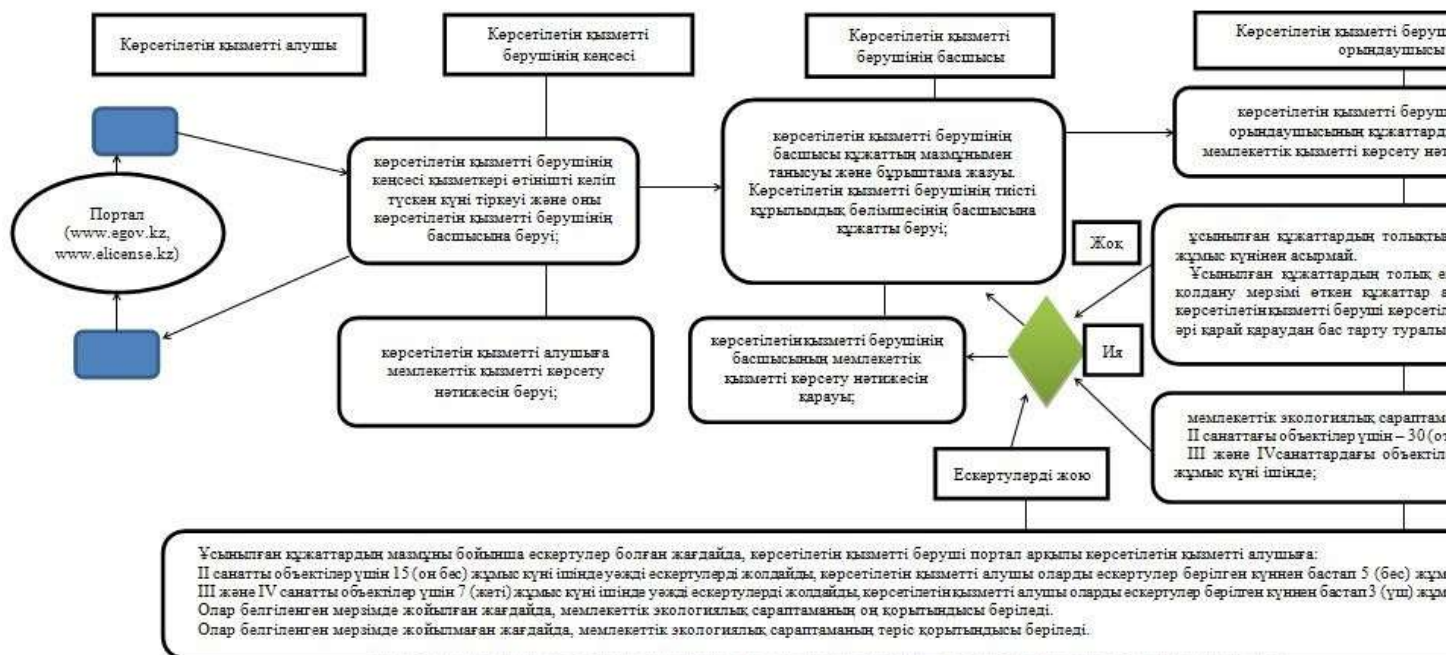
Көрсетілетін қызметті алушы

Көрсетілетін қызметті берушінің кеңсесі

Көрсетілетін қызметті берушінің басшысы

Көрсетілетін қызметті берушi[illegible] орындаушысы

Портал (www.egov.kz, www.elicense.kz)

көрсетілетін қызметті берушінің кеңсесі қызметкері өтінішті келіп түскен күні тіркеуі және оны көрсетілетін қызметті берушінің басшысына беруі;

көрсетілетін қызметті берушінің басшысы құжаттың мазмұнымен танысуы және бұрыштама жазуы. Көрсетілетін қызметті берушінің тиісті құрылымдық бөлімшесінің басшысына құжатты беруі;

көрсетілетін қызметті берушi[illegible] орындаушысының құжаттард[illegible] мемлекеттік қызметті көрсету нә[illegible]

Жоқ

ұсынылған құжаттардың толықты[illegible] жұмыс күнінен асырмай. Ұсынылған құжаттардың толық е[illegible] колдану мерзімі өткен құжаттар а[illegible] көрсетілетінқызметті беруші көрсеті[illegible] әрі қарай қараудан бас тарту туралы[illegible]

көрсетілетін қызметті алушыға мемлекеттік қызметті көрсету нәтижесін беруі;

көрсетілетінқызметті берушінің басшысының мемлекеттік қызметті көрсету нәтижесін қарауы;

Иә

мемлекеттік экологиялық сараптам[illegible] II санаттағы объектілер үшін – 30 (о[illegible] III және IVсанаттардағы объектіл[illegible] жұмыс күні ішінде;

Ескертулерді жою

Ұсынылған құжаттардың мазмұны бойынша ескертулер болған жағдайда, көрсетілетін қызметті беруші портал арқылы көрсетілетін қызметті алушыға:
II санатты объектілер үшін 15 (он бес) жұмыс күні ішінде уәжді ескертулерді жолдайды, көрсетілетін қызметті алушы оларды ескертулер берілген күннен бастап 5 (бес) жұм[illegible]
III және IV санатты объектілер үшін 7 (жеті) жұмыс күні ішінде уәжді ескертулерді жолдайды, көрсетілетінқызметті алушы оларды ескертулер берілген күннен бастап 3 (үш) жұм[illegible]
Олар белгіленген мерзімде жойылған жағдайда, мемлекеттік экологиялық сараптаманың оң қорытындысы беріледі.
Олар белгіленген мерзімде жойылмаған жағдайда, мемлекеттік экологиялық сараптаманың теріс қорытындысы беріледі.